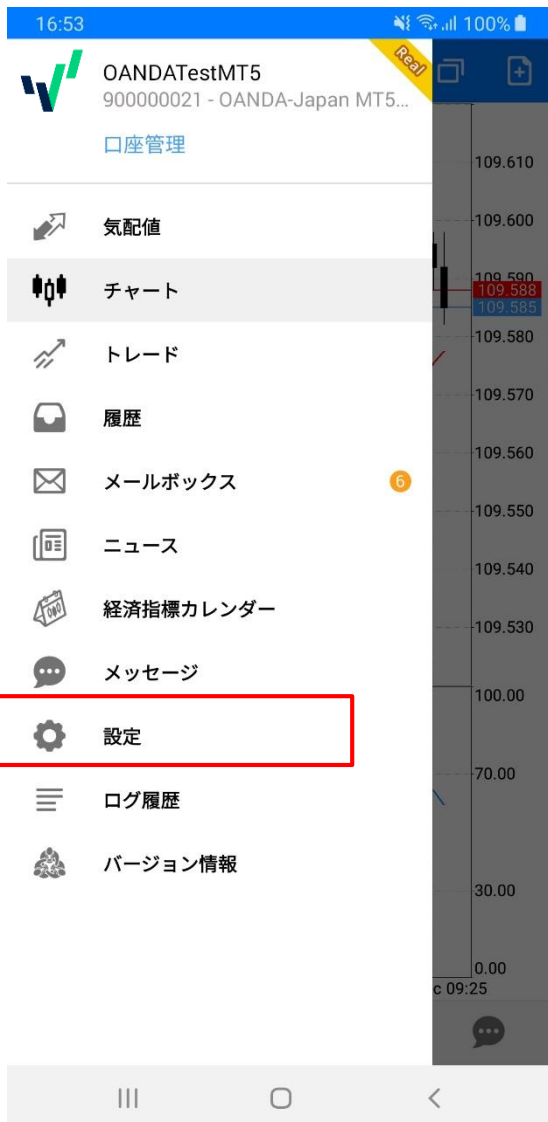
16:53

100%

OANDATestMT5

900000021 - OANDA-Japan MT5...

Real

口座管理

109.610

気配値

109.600

チャート

109.590

109.588

109.585

トレード

109.580

109.570

履歴

109.560

メールボックス

6

109.550

ニュース

109.540

経済指標カレンダー

109.530

メッセージ

100.00

設定

70.00

ログ履歴

バージョン情報

30.00

0.00

c 09:25